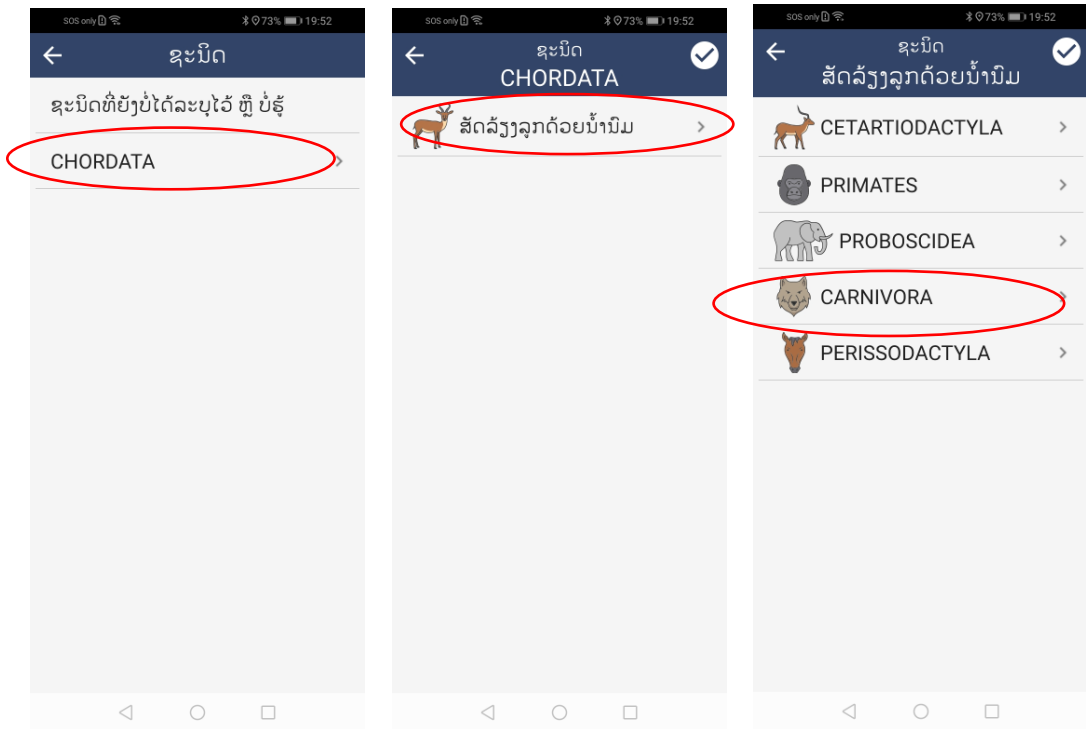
SOS only 73% 19:52

ຊະນິດ

ຊະນິດທີ່ຍັງບໍ່ໄດ້ລະບຸໄວ້ ຫຼື ບໍ່ຮູ້

CHORDATA

SOS only 73% 19:52

ຊະນິດ
CHORDATA

ສັດລ້ຽງລູກດ້ວຍນໍ້ານົມ

SOS only 73% 19:52

ຊະນິດ
ສັດລ້ຽງລູກດ້ວຍນໍ້ານົມ

CETARTIODACTYLA

PRIMATES

PROBOSCIDEA

CARNIVORA

PERISSODACTYLA